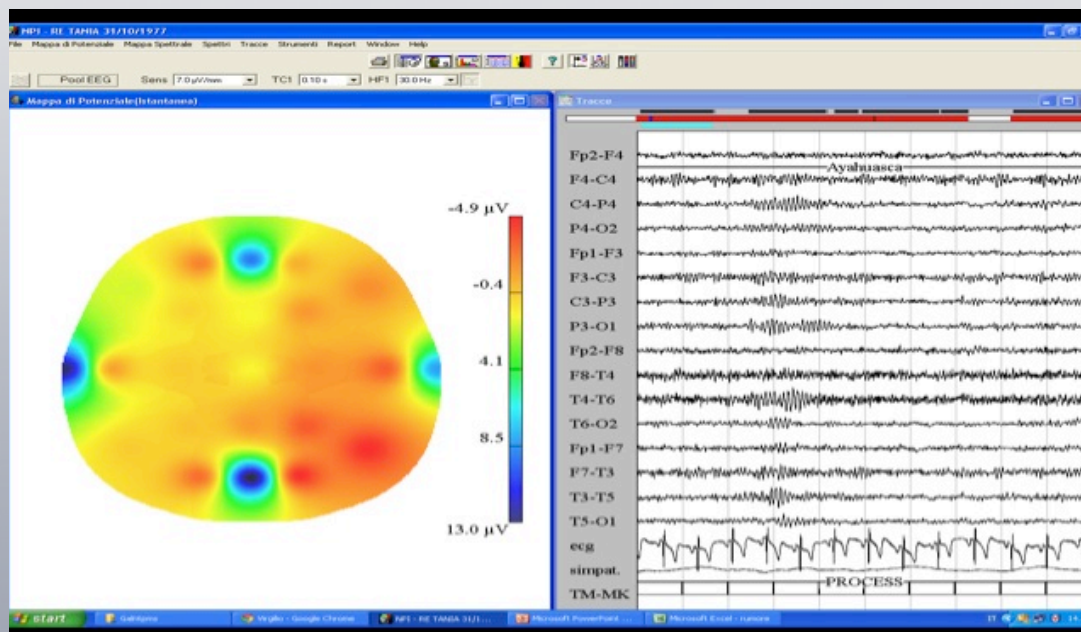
NPI - RE TANIA 31/10/1977
File Mappa di Potenziale Mappa Spettrale Spettri Tracce Strumenti Report Window Help
Pool EEG Sens 7.0 µV/mm TC1 0.10 s HF1 30.0 Hz
Mappa di Potenziale(Istantanea)
-4.9 µV
-0.4
4.1
8.5
13.0 µV
Tracce
Fp2-F4
F4-C4
Ayahuasca
C4-P4
P4-O2
Fp1-F3
F3-C3
C3-P3
P3-O1
Fp2-F8
F8-T4
T4-T6
T6-O2
Fp1-F7
F7-T3
T3-T5
T5-O1
ecg
simpat.
TM-MK
PROCESS
start
Galeipno
Virgilio - Google Chrome
NPI - RE TANIA 31/1...
Microsoft PowerPoint ...
Microsoft Excel - rumore
IT